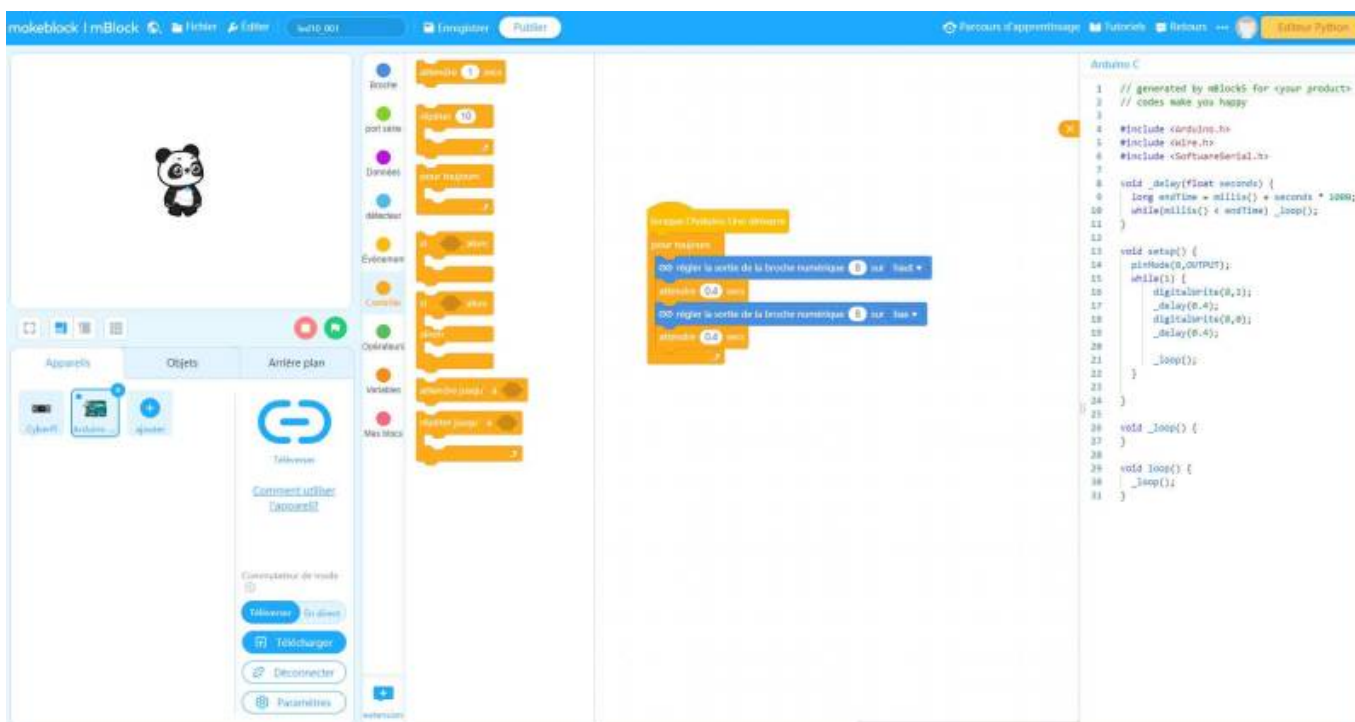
makeblock | mBlock Fichier Éditer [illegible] Enregistrer Publier

Parcours d'apprentissage Tutoriels Retours ··· Éditeur Python

Broche
port série
Données
détecteur
Événemen
Contrôle
Opérateurs
Variables
Mes blocs
extension

attendre 1 secs
répéter 10
pour toujours
si alors
si alors
sinon
attendre jusqu'à
répéter jusqu'à

lorsque l'Arduino Uno démarre
pour toujours
régler la sortie de la broche numérique 8 sur haut
attendre 0.4 secs
régler la sortie de la broche numérique 8 sur bas
attendre 0.4 secs

Appareils Objets Arrière plan
CyberPi Arduino... ajouter
Téléverser
Comment utiliser l'appareil?
Commutateur de mode
Téléverser En direct
Télécharger
Déconnecter
Paramètres

Arduino C
1 // generated by mBlock5 for <your product>
2 // codes make you happy
3
4 #include <Arduino.h>
5 #include <Wire.h>
6 #include <SoftwareSerial.h>
7
8 void _delay(float seconds) {
9 long endTime = millis() + seconds * 1000;
10 while(millis() < endTime) _loop();
11 }
12
13 void setup() {
14 pinMode(8,OUTPUT);
15 while(1) {
16 digitalWrite(8,1);
17 _delay(0.4);
18 digitalWrite(8,0);
19 _delay(0.4);
20
21 _loop();
22 }
23
24 }
25
26 void _loop() {
27 }
28
29 void loop() {
30 _loop();
31 }